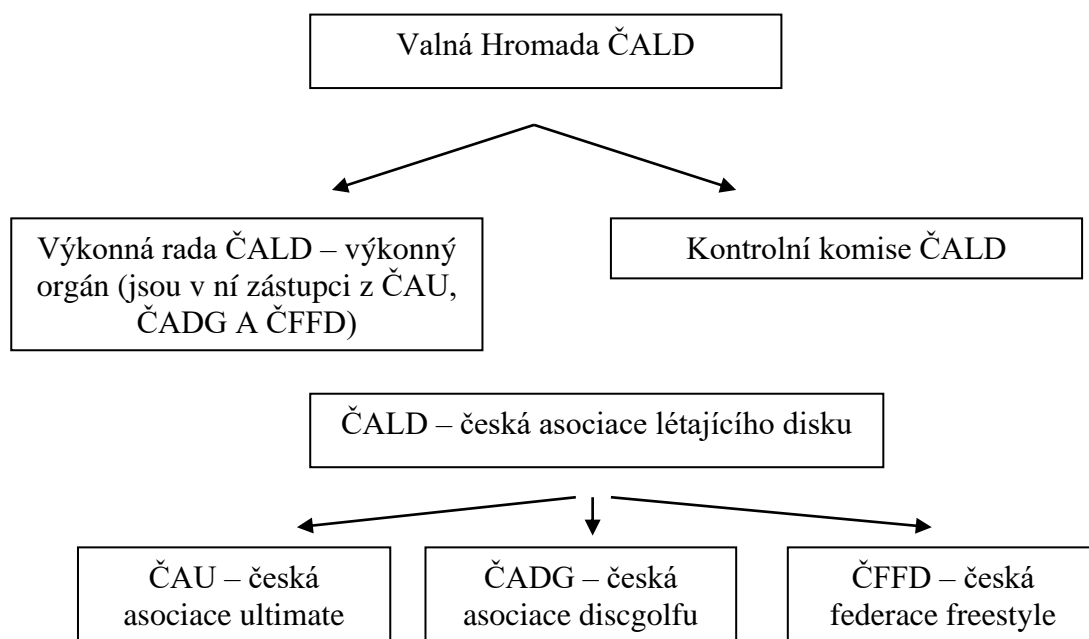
Valná Hromada ČALD

Výkonná rada ČALD – výkonný orgán (jsou v ní zástupci z ČAU, ČADG A ČFFD)

Kontrolní komise ČALD

ČALD – česká asociace létajícího disku

ČAU – česká asociace ultimate

ČADG – česká asociace discgolfu

ČFFD – česká federace freestyle